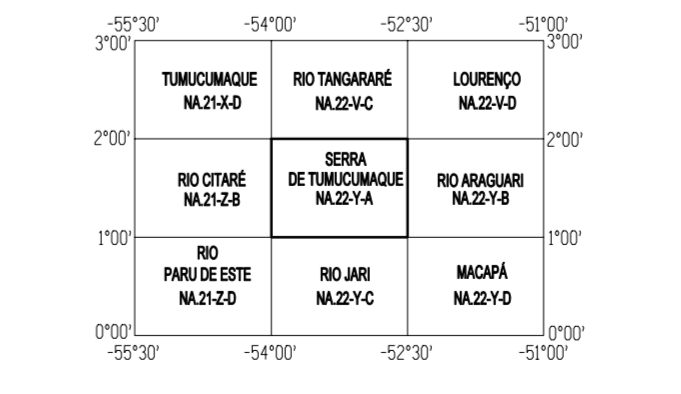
-55°30’ -54°00’ -52°30’ -51°00’

3°00’ 3°00’

| TUMUCUMAQUE NA.21-X-D | RIO TANGARARÉ NA.22-V-C | LOURENÇO NA.22-V-D |
|---|---|---|
| RIO CITARÉ NA.21-Z-B | SERRA DE TUMUCUMAQUE NA.22-Y-A | RIO ARAGUARI NA.22-Y-B |
| RIO PARU DE ESTE NA.21-Z-D | RIO JARI NA.22-Y-C | MACAPÁ NA.22-Y-D |

2°00’ 2°00’

1°00’ 1°00’

0°00’ 0°00’

-55°30’ -54°00’ -52°30’ -51°00’